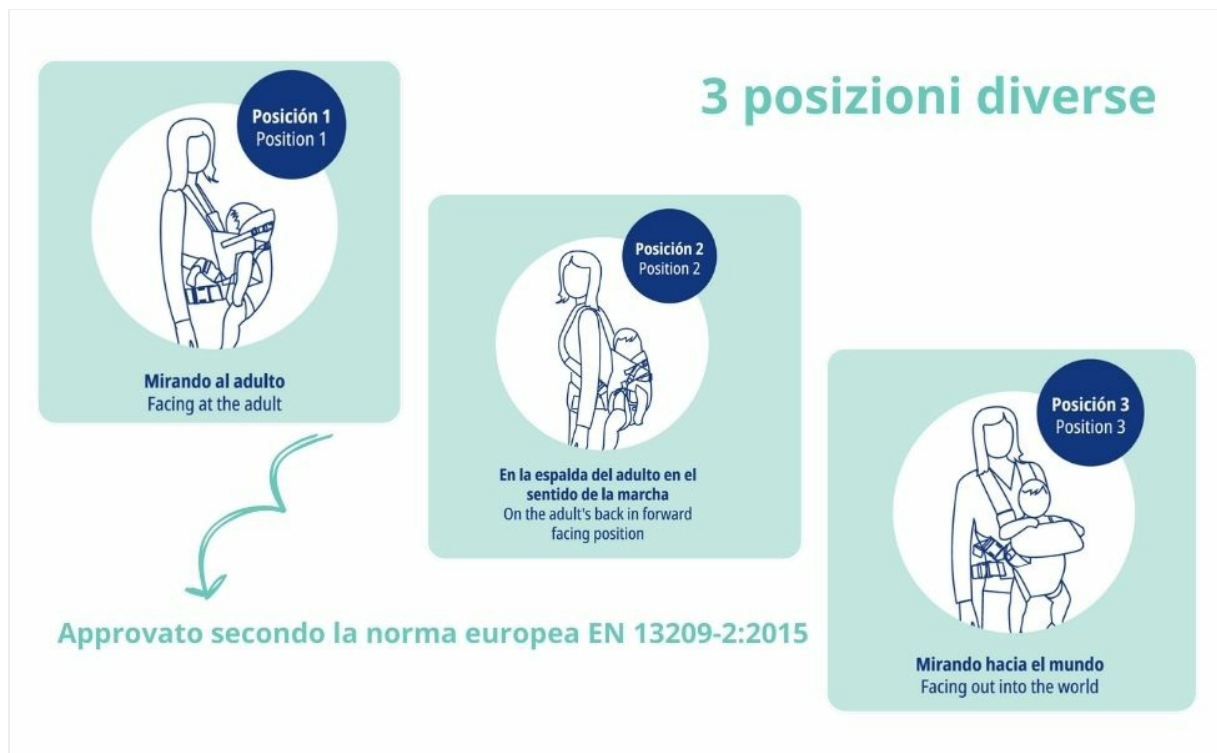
3 posizioni diverse

Posición 1
Position 1

Mirando al adulto
Facing at the adult

Posición 2
Position 2

En la espalda del adulto en el sentido de la marcha
On the adult's back in forward facing position

Posición 3
Position 3

Mirando hacia el mundo
Facing out into the world

Approvato secondo la norma europea EN 13209-2:2015